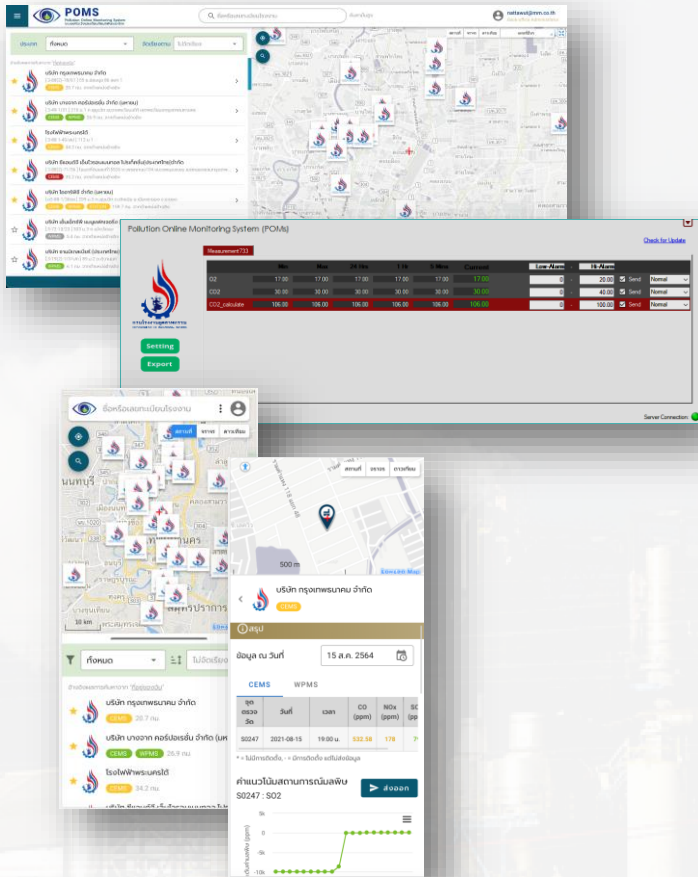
POMS
Pollution Online Monitoring System

ชื่อหรือเลขทะเบียนโรงงาน

ค้นหาข้อมูล

natt.wat@mm.co.th

ประเภท ทั้งหมด

จัดเรียงตาม ไม่จัดเรียง

บริษัท กรุงเทพธนาคม จำกัด

บริษัท บางจาก คอร์ปอเรชั่น จำกัด (มหาชน)

CEMS WPMS

โรงไฟฟ้าพระนครใต้

บริษัท ไทยแท้งค์ จำกัด (มหาชน)

สถานที่ ดาวเทียม

Pollution Online Monitoring System (POMs)

Measurement 733

Check for Update

| | Min | Max | 24 Hrs | 1 Hr | 5 Mins | Current | Low Alarm | Hi Alarm | | |
|---|---|---|---|---|---|---|---|---|---|---|
| O2 | 17.00 | 17.00 | 17.00 | 17.00 | 17.00 | 17.00 | 0 | 20.00 | Send | Normal |
| CO2 | 30.00 | 30.00 | 30.00 | 30.00 | 30.00 | 30.00 | 0 | 40.00 | Send | Normal |
| CO2_calculate | 106.00 | 106.00 | 106.00 | 106.00 | 106.00 | 106.00 | 0 | 100.00 | Send | Normal |

Setting

Export

Server Connection :

ชื่อหรือเลขทะเบียนโรงงาน

สถานที่ ขยาย ดาวเทียม

นนทบุรี

สมุทรปราการ

10 km

ทั้งหมด

ไม่จัดเรียง

บริษัท กรุงเทพธนาคม จำกัด

CEMS 20.7 กม.

บริษัท บางจาก คอร์ปอเรชั่น จำกัด (มห

CEMS WPMS 26.9 กม.

โรงไฟฟ้าพระนครใต้

CEMS 34.3 กม.

สถานที่ ขยาย ดาวเทียม

500 m

บริษัท กรุงเทพธนาคม จำกัด

CEMS

สรุป

ข้อมูล ณ วันที่

15 ส.ค. 2564

CEMS WPMS

| จุดตรวจวัด | วันที่ | เวลา | CO (ppm) | NOx (ppm) | SO |
|---|---|---|---|---|---|
| S0247 | 2021-08-15 | 19:00 น. | 532.56 | 178 | 7 |

* = ไม่มีการติดตั้ง, - = มีการติดตั้ง แต่ไม่มีข้อมูล

ค่าแนวโน้มสถานการณ์มลพิษ

S0247 : SO2

ส่งออก

5k

0

-5k

-10k